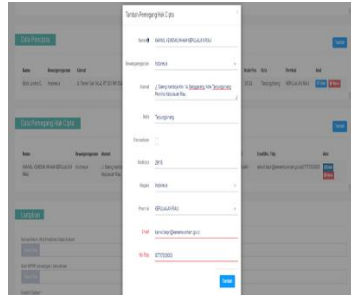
Tambah Pemegang Hak Cipta

Nama BAWAS KEMENKUMHAM KEPULAUAN RIAU

Kewarganegaraan Indonesia

Alamat Jl. Sisingamangaraja No. 5, Tanjungpinang, Kota Tanjungpinang, Kepulauan Riau

Kota Tanjungpinang

Kode Pos 29111

Negara Indonesia

Provinsi KEPULAUAN RIAU

Email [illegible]

No Telp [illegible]

Tambah

Data Pencipta

Tambah

Nama Kewarganegaraan Alamat Kota Provinsi Aksi

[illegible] Indonesia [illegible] Tanjungpinang KEPULAUAN RIAU

Data Pemegang Hak Cipta

Tambah

Nama Kewarganegaraan Alamat Email No Telp Aksi

BAWAS KEMENKUMHAM KEPULAUAN RIAU Indonesia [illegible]

Lampiran

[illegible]

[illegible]

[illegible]